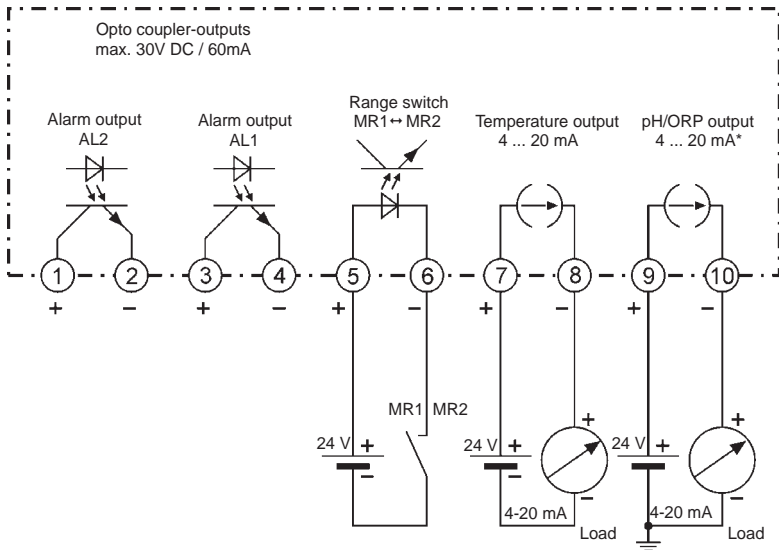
Opto coupler-outputs
max. 30V DC / 60mA

Alarm output
AL2

Alarm output
AL1

Range switch
MR1↔MR2

Temperature output
4 ... 20 mA

pH/ORP output
4 ... 20 mA*

1 2 3 4 5 6 7 8 9 10

+ − + − + − + − + −

MR1 MR2

24 V +
−

24 V +
−
+
−
4-20 mA
Load

24 V +
−
+
−
4-20 mA
Load